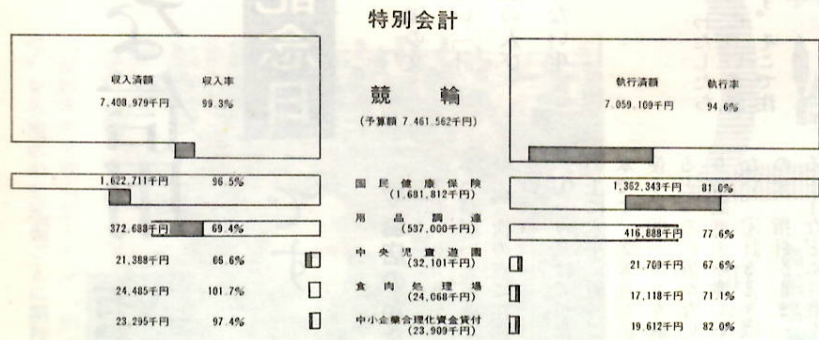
特別会計

| 収入済額 | 収入率 | | 執行済額 | 執行率 |
|---|---|---|---|---|
| 7,408,979千円 | 99.3% | 競輪 (予算額 7,461,562千円) | 7,059,109千円 | 94.6% |
| 1,622,711千円 | 96.5% | 国民健康保険 (1,681,812千円) | 1,362,343千円 | 81.0% |
| 372,688千円 | 69.4% | 用品調達 (537,000千円) | 416,888千円 | 77.6% |
| 21,388千円 | 66.6% | 中央児童遊園 (32,101千円) | 21,709千円 | 67.6% |
| 24,485千円 | 101.7% | 食肉処理場 (24,068千円) | 17,118千円 | 71.1% |
| 23,295千円 | 97.4% | 中小企業合理化資金貸付 (23,909千円) | 19,612千円 | 82.0% |